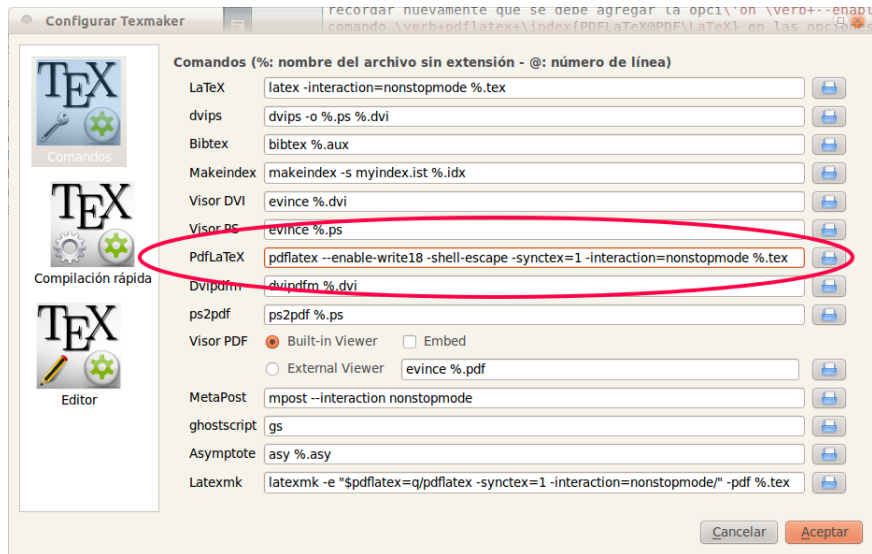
Configurar Texmaker

recordar nuevamente que se debe agregar la opci\'on \verb+--enabl
comando \verb+pdflatex+\index{PDFLaTeX@PDF\LaTeX} en las opcio

TEX
Comandos

TEX
Compilación rápida

TEX
Editor

Comandos (%: nombre del archivo sin extensión - @: número de línea)

| | |
|---|---|
| LaTeX | latex -interaction=nonstopmode %.tex |
| dvips | dvips -o %.ps %.dvi |
| Bibtex | bibtex %.aux |
| Makeindex | makeindex -s myindex.ist %.idx |
| Visor DVI | evince %.dvi |
| Visor PS | evince %.ps |
| PdfLaTeX | pdflatex --enable-write18 -shell-escape -synctex=1 -interaction=nonstopmode %.tex |
| Dvipdfm | dvipdfm %.dvi |
| ps2pdf | ps2pdf %.ps |
| Visor PDF | Built-in Viewer  Embed |
| | External Viewer  evince %.pdf |
| MetaPost | mpost --interaction nonstopmode |
| ghostscript | gs |
| Asymptote | asy %.asy |
| Latexmk | latexmk -e "$pdflatex=q/pdflatex -synctex=1 -interaction=nonstopmode/" -pdf %.tex |

Cancelar  Aceptar